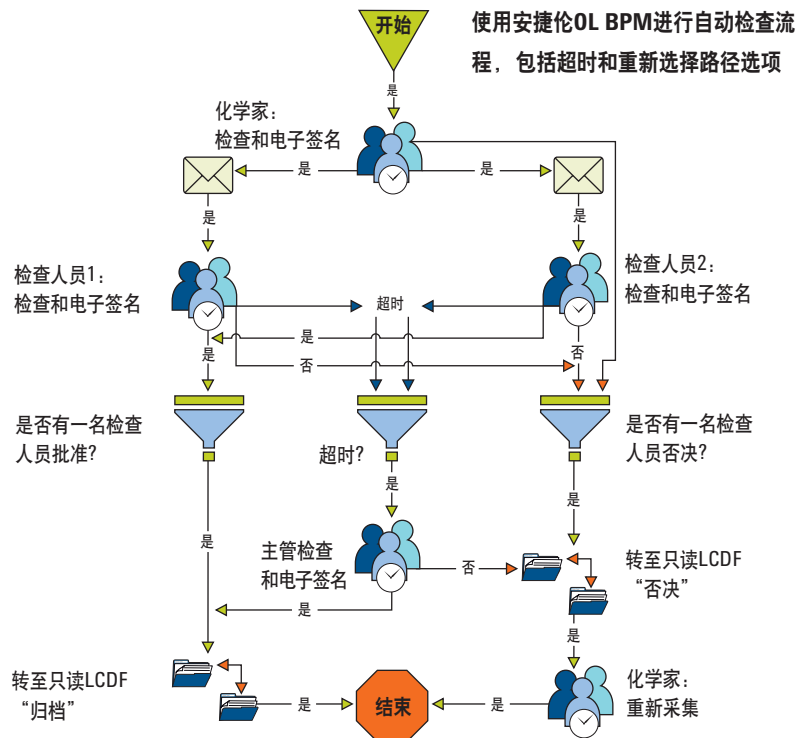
使用安捷伦OL BPM进行自动检查流程，包括超时和重新选择路径选项

开始

是

化学家：
检查和电子签名

是

是

是

是

检查人员1：
检查和电子签名

超时

检查人员2：
检查和电子签名

是

是

否

否

是否有一名检查人员批准？

超时？

是否有一名检查人员否决？

是

是

是

主管检查和电子签名

否

转至只读LCDF
“否决”

是

是

转至只读LCDF
“归档”

是

结束

是

化学家：
重新采集